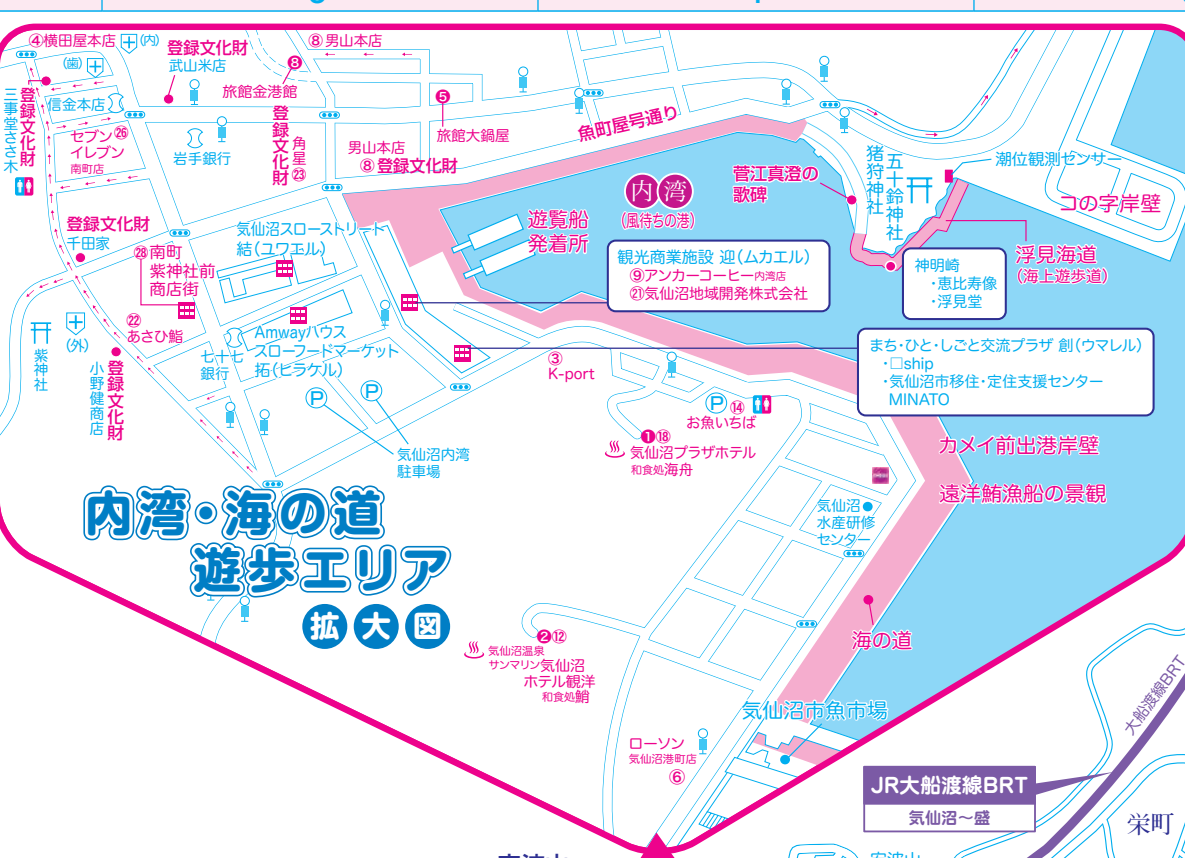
④横田屋本店 (内)
(歯)
登録文化財
武山米店
⑧男山本店
❽
旅館金港館
❺
旅館大鍋屋
三事堂ささ木
登録文化財
信金本店
セブンイレブン 南町店 ㉖
岩手銀行
登録文化財
角星 ㉓
男山本店
⑧登録文化財
魚町屋号通り
内湾
(風待ちの港)
菅江真澄の歌碑
猪狩神社
五十鈴神社
潮位観測センサー
コの字岸壁
遊覧船発着所
浮見海道
(海上遊歩道)
神明崎
・恵比寿像
・浮見堂
観光商業施設 迎(ムカエル)
⑨アンカーコーヒー内湾店
㉑気仙沼地域開発株式会社
登録文化財
千田家
㉘南町紫神社前商店街
気仙沼スローストリート
結(ユワエル)
㉒あさひ鮨
紫神社
(外)
登録文化財
小野健商店
Amwayハウス
スローフードマーケット
拓(ヒラケル)
七十七銀行
③
K-port
まち・ひと・しごと交流プラザ 創(ウマレル)
・□ship
・気仙沼市移住・定住支援センター MINATO
P ⑭
お魚いちば
❶⑱
気仙沼プラザホテル
和食処海舟
P P
気仙沼内湾駐車場
カメイ前出港岸壁
遠洋鮪漁船の景観
気仙沼水産研修センター
内湾・海の道
遊歩エリア
拡大図
❷⑫
気仙沼温泉
サンマリン気仙沼
ホテル観洋
和食処鮪
海の道
気仙沼市魚市場
ローソン
気仙沼港町店
⑥
JR大船渡線BRT
気仙沼～盛
大船渡線BRT
栄町